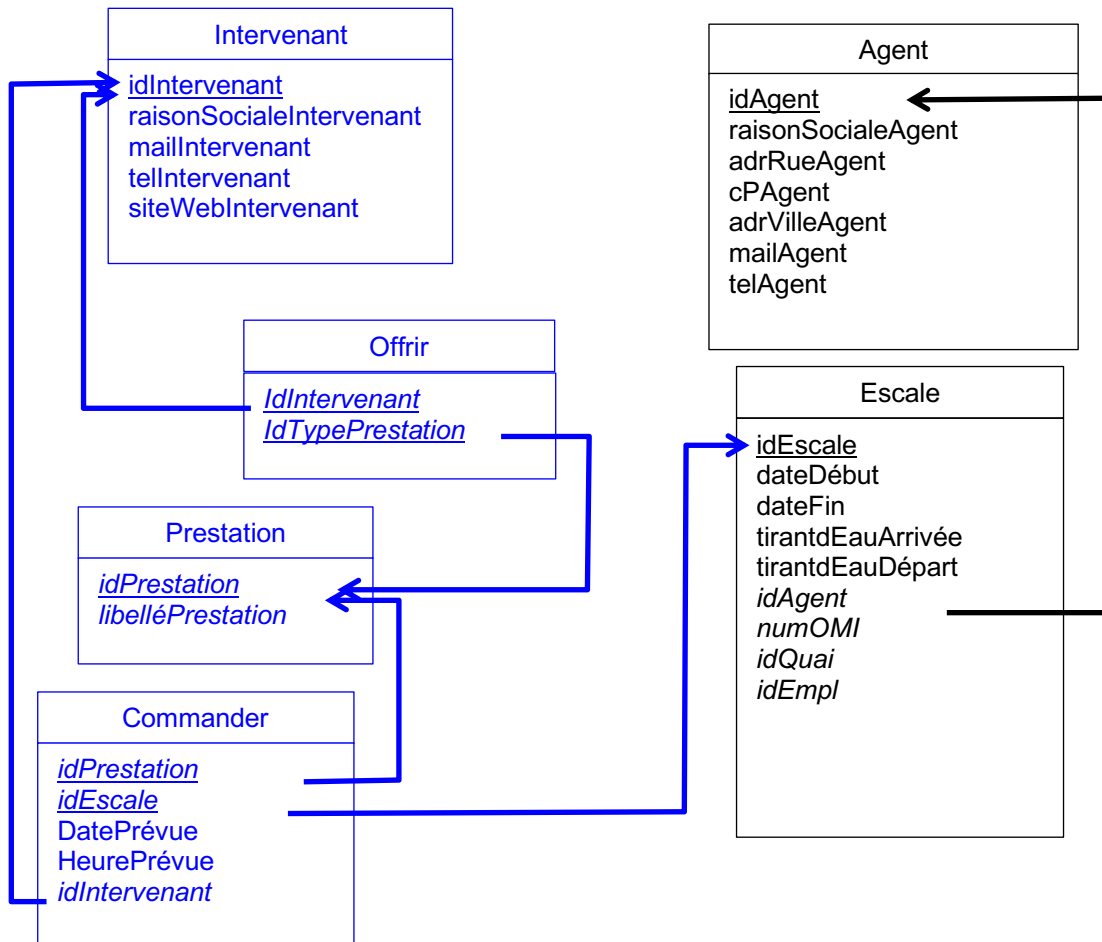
Intervenant

idIntervenant
raisonSocialeIntervenant
mailIntervenant
telIntervenant
siteWebIntervenant

Agent

idAgent
raisonSocialeAgent
adrRueAgent
cPAgent
adrVilleAgent
mailAgent
telAgent

Offrir

IdIntervenant
IdTypePrestation

Escale

idEscale
dateDébut
dateFin
tirantdEauArrivée
tirantdEauDépart
idAgent
numOMI
idQuai
idEmpl

Prestation

idPrestation
libelléPrestation

Commander

idPrestation
idEscale
DatePrévue
HeurePrévue
idIntervenant